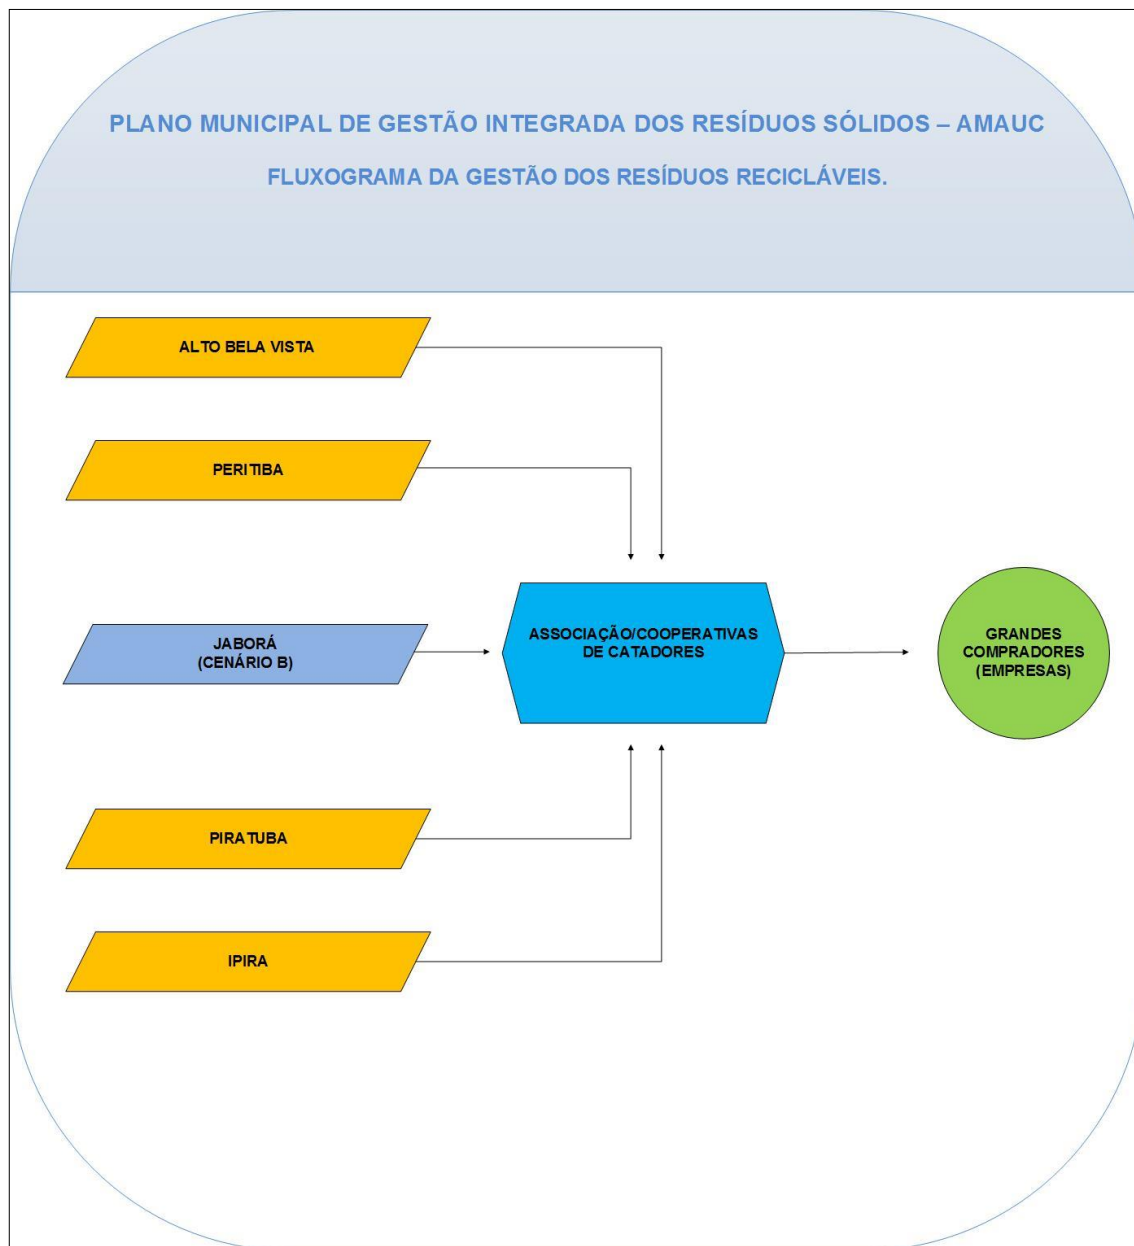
PLANO MUNICIPAL DE GESTÃO INTEGRADA DOS RESÍDUOS SÓLIDOS – AMAUC

FLUXOGRAMA DA GESTÃO DOS RESÍDUOS RECICLÁVEIS.

ALTO BELA VISTA

PERITIBA

JABORÁ
(CENÁRIO B)

ASSOCIAÇÃO/COOPERATIVAS DE CATADORES

GRANDES COMPRADORES (EMPRESAS)

PIRATUBA

IPIRA